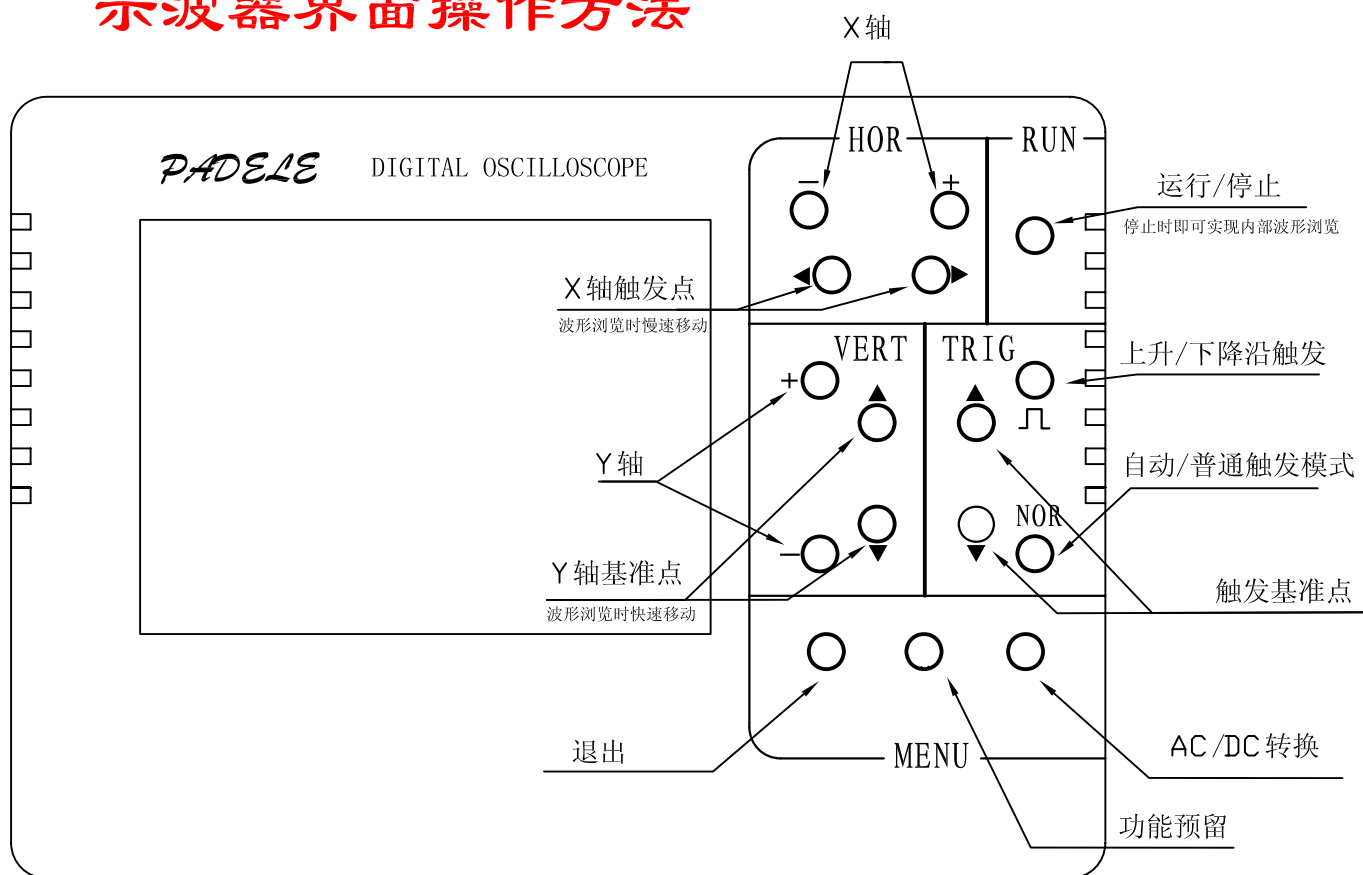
示波器界面操作方法

X轴

PADELE DIGITAL OSCILLOSCOPE

HOR
−
+
RUN
运行/停止
停止时即可实现内部波形浏览

X轴触发点
波形浏览时慢速移动

VERT
+
TRIG
上升/下降沿触发

Y轴
自动/普通触发模式
NOR
−
Y轴基准点
波形浏览时快速移动
触发基准点

退出
MENU
AC/DC转换
功能预留